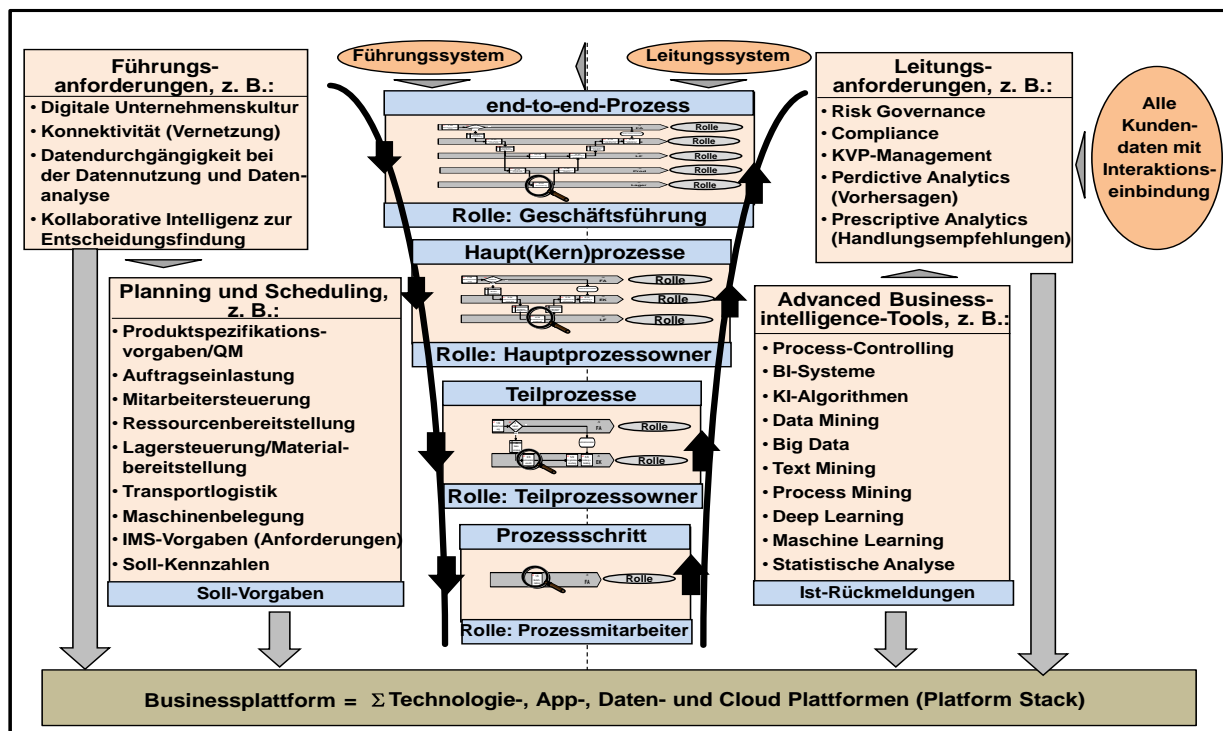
Führungsanforderungen, z. B.:
• Digitale Unternehmenskultur
• Konnektivität (Vernetzung)
• Datendurchgängigkeit bei der Datennutzung und Datenanalyse
• Kollaborative Intelligenz zur Entscheidungsfindung

Führungssystem

Leitungssystem

end-to-end-Prozess
Rolle
Rolle
Rolle
Rolle
Rolle
Rolle: Geschäftsführung

Leitungsanforderungen, z. B.:
• Risk Governance
• Compliance
• KVP-Management
• Perdictive Analytics (Vorhersagen)
• Prescriptive Analytics (Handlungsempfehlungen)

Alle Kundendaten mit Interaktionseinbindung

Planning und Scheduling, z. B.:
• Produktspezifikationsvorgaben/QM
• Auftragseinlastung
• Mitarbeitersteuerung
• Ressourcenbereitstellung
• Lagersteuerung/Materialbereitstellung
• Transportlogistik
• Maschinenbelegung
• IMS-Vorgaben (Anforderungen)
• Soll-Kennzahlen
Soll-Vorgaben

Haupt(Kern)prozesse
Rolle
Rolle
Rolle
Rolle: Hauptprozessowner

Teilprozesse
Rolle
Rolle
Rolle: Teilprozessowner

Prozessschritt
Rolle
Rolle: Prozessmitarbeiter

Advanced Business-intelligence-Tools, z. B.:
• Process-Controlling
• BI-Systeme
• KI-Algorithmen
• Data Mining
• Big Data
• Text Mining
• Process Mining
• Deep Learning
• Maschine Learning
• Statistische Analyse
Ist-Rückmeldungen

Businessplattform = $\Sigma$ Technologie-, App-, Daten- und Cloud Plattformen (Platform Stack)